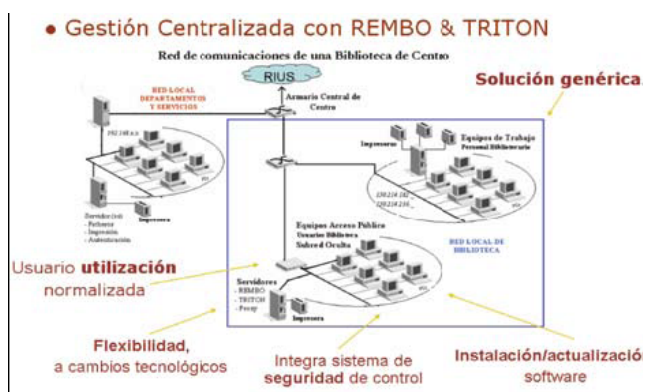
• Gestión Centralizada con REMBO & TRITON

Red de comunicaciones de una Biblioteca de Centro

RIUS

Armario Central de Centro

RED LOCAL DEPARTAMENTOS Y SERVICIOS

Solución genérica

Equipos de Trabajo
Personal Bibliotecario

Impresoras

Servidor (es)
- Ficheros
- Impresión
- Autenticación

Impresora

Equipos Acceso Público
Usuarios Biblioteca
Subred Oculta

RED LOCAL DE BIBLIOTECA

Usuario utilización normalizada

Servidores
- REMBO
- TRITON
- Proxy

Impresora

Flexibilidad, a cambios tecnológicos

Integra sistema de seguridad de control

Instalación/actualizació software